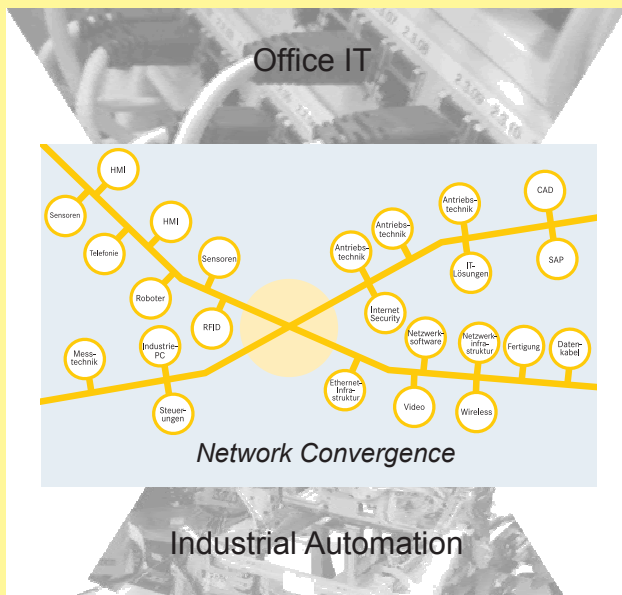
Office IT

HMI

Sensoren

Telefonie

HMI

Sensoren

Roboter

RFID

Mess-technik

Industrie-PC

Steuer-ungen

Antriebs-technik

Antriebs-technik

Antriebs-technik

CAD

IT-Lösungen

SAP

Internet Security

Netzwerk-software

Netzwerk-infra-struktur

Fertigung

Daten-kabel

Ethernet-Infra-struktur

Video

Wireless

Network Convergence

Industrial Automation